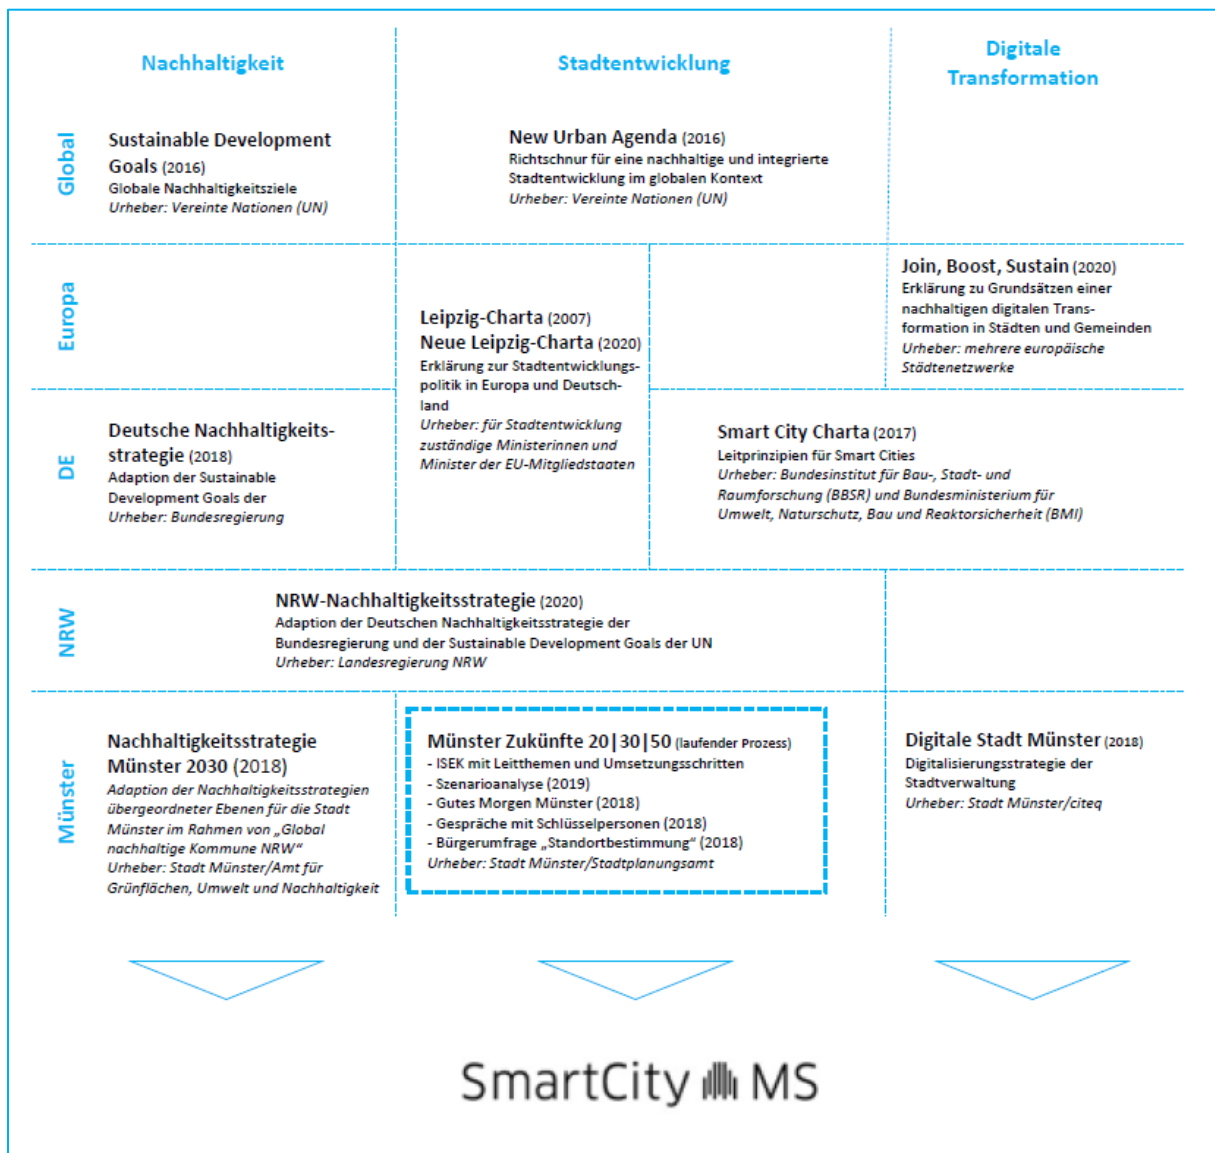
Nachhaltigkeit

Stadtentwicklung

Digitale Transformation

Global

Sustainable Development Goals (2016)
Globale Nachhaltigkeitsziele
*Urheber: Vereinte Nationen (UN)*

New Urban Agenda (2016)
Richtschnur für eine nachhaltige und integrierte Stadtentwicklung im globalen Kontext
*Urheber: Vereinte Nationen (UN)*

Europa

Leipzig-Charta (2007)
Neue Leipzig-Charta (2020)
Erklärung zur Stadtentwicklungspolitik in Europa und Deutschland
*Urheber: für Stadtentwicklung zuständige Ministerinnen und Minister der EU-Mitgliedstaaten*

Join, Boost, Sustain (2020)
Erklärung zu Grundsätzen einer nachhaltigen digitalen Transformation in Städten und Gemeinden
*Urheber: mehrere europäische Städtenetzwerke*

DE

Deutsche Nachhaltigkeitsstrategie (2018)
Adaption der Sustainable Development Goals der
*Urheber: Bundesregierung*

Smart City Charta (2017)
Leitprinzipien für Smart Cities
*Urheber: Bundesinstitut für Bau-, Stadt- und Raumforschung (BBSR) und Bundesministerium für Umwelt, Naturschutz, Bau und Reaktorsicherheit (BMI)*

NRW

NRW-Nachhaltigkeitsstrategie (2020)
Adaption der Deutschen Nachhaltigkeitsstrategie der Bundesregierung und der Sustainable Development Goals der UN
*Urheber: Landesregierung NRW*

Münster

Nachhaltigkeitsstrategie Münster 2030 (2018)
*Adaption der Nachhaltigkeitsstrategien übergeordneter Ebenen für die Stadt Münster im Rahmen von „Global nachhaltige Kommune NRW“*
*Urheber: Stadt Münster/Amt für Grünflächen, Umwelt und Nachhaltigkeit*

Münster Zukünfte 20|30|50 (laufender Prozess)
- ISEK mit Leitthemen und Umsetzungsschritten
- Szenarioanalyse (2019)
- Gutes Morgen Münster (2018)
- Gespräche mit Schlüsselpersonen (2018)
- Bürgerumfrage „Standortbestimmung“ (2018)
*Urheber: Stadt Münster/Stadtplanungsamt*

Digitale Stadt Münster (2018)
Digitalisierungsstrategie der Stadtverwaltung
*Urheber: Stadt Münster/citeq*

SmartCity MS